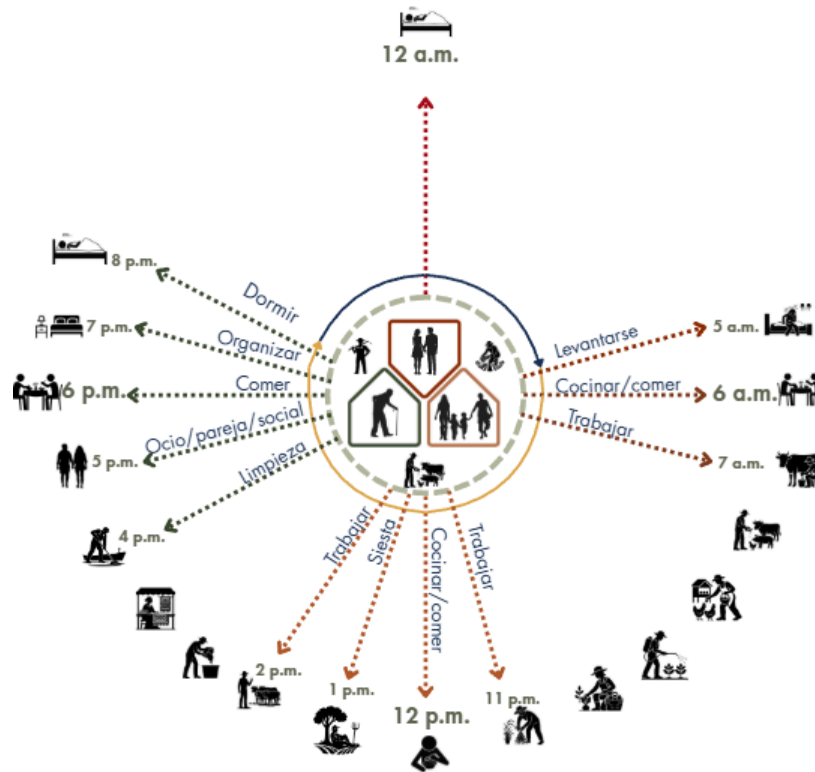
12 a.m.

8 p.m.

7 p.m.

6 p.m.

5 p.m.

4 p.m.

Dormir

Organizar

Comer

Ocio/pareja/social

Limpieza

Levantarse

Cocinar/comer

Trabajar

5 a.m.

6 a.m.

7 a.m.

Trabajar

Siesta

Cocinar/comer

Trabajar

2 p.m.

1 p.m.

12 p.m.

11 p.m.